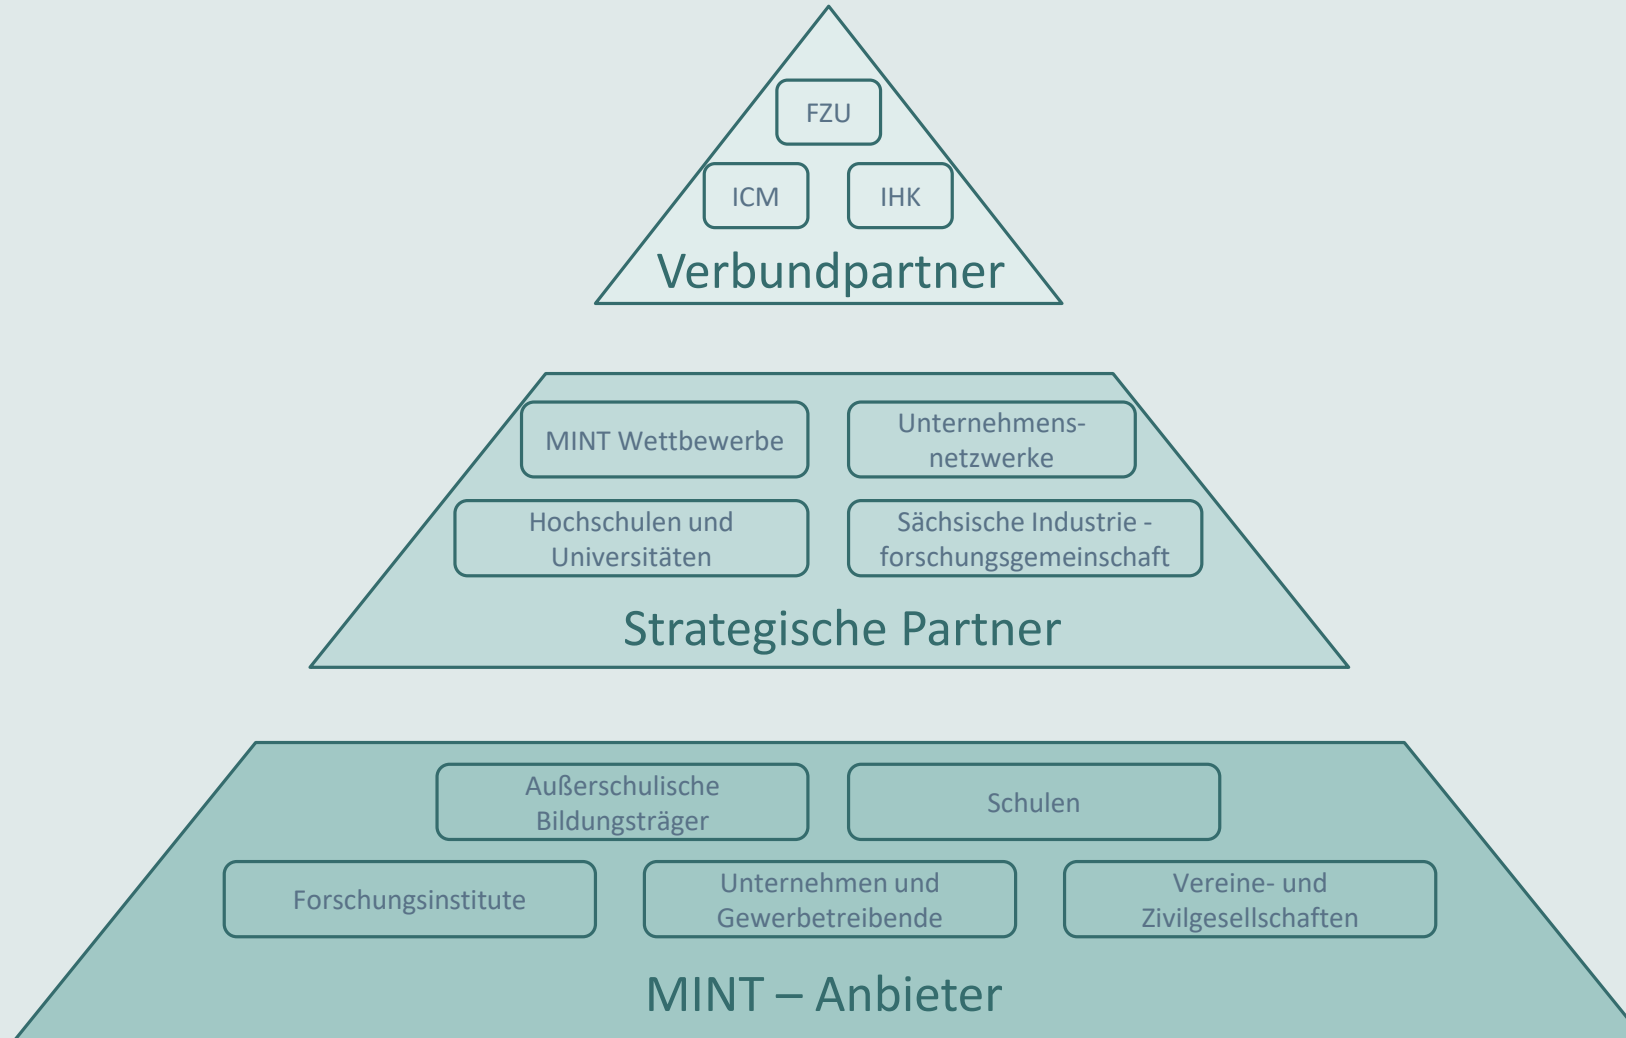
FZU

ICM

IHK

Verbundpartner

MINT Wettbewerbe

Unternehmensnetzwerke

Hochschulen und Universitäten

Sächsische Industrie - forschungsgemeinschaft

Strategische Partner

Außerschulische Bildungsträger

Schulen

Forschungsinstitute

Unternehmen und Gewerbetreibende

Vereine- und Zivilgesellschaften

MINT – Anbieter